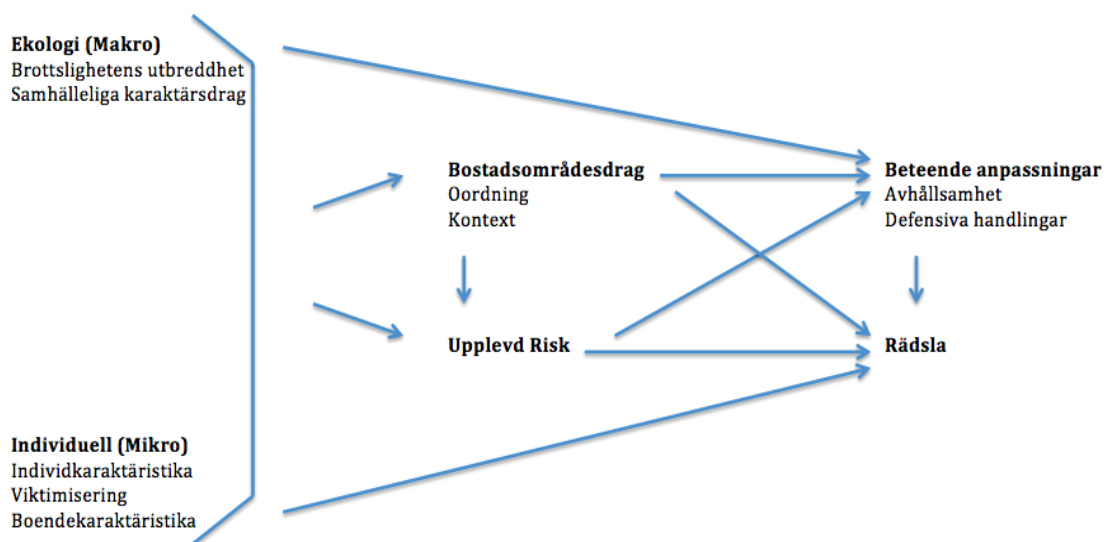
**Ekologi (Makro)**
Brottslighetens utbreddhet
Samhälleliga karaktärsdrag

**Bostadsområdesdrag**
Oordning
Kontext

**Beteende anpassningar**
Avhållsamhet
Defensiva handlingar

**Upplevd Risk**

**Rädsla**

**Individuell (Mikro)**
Individkaraktäristika
Viktimisering
Boendekaraktäristika